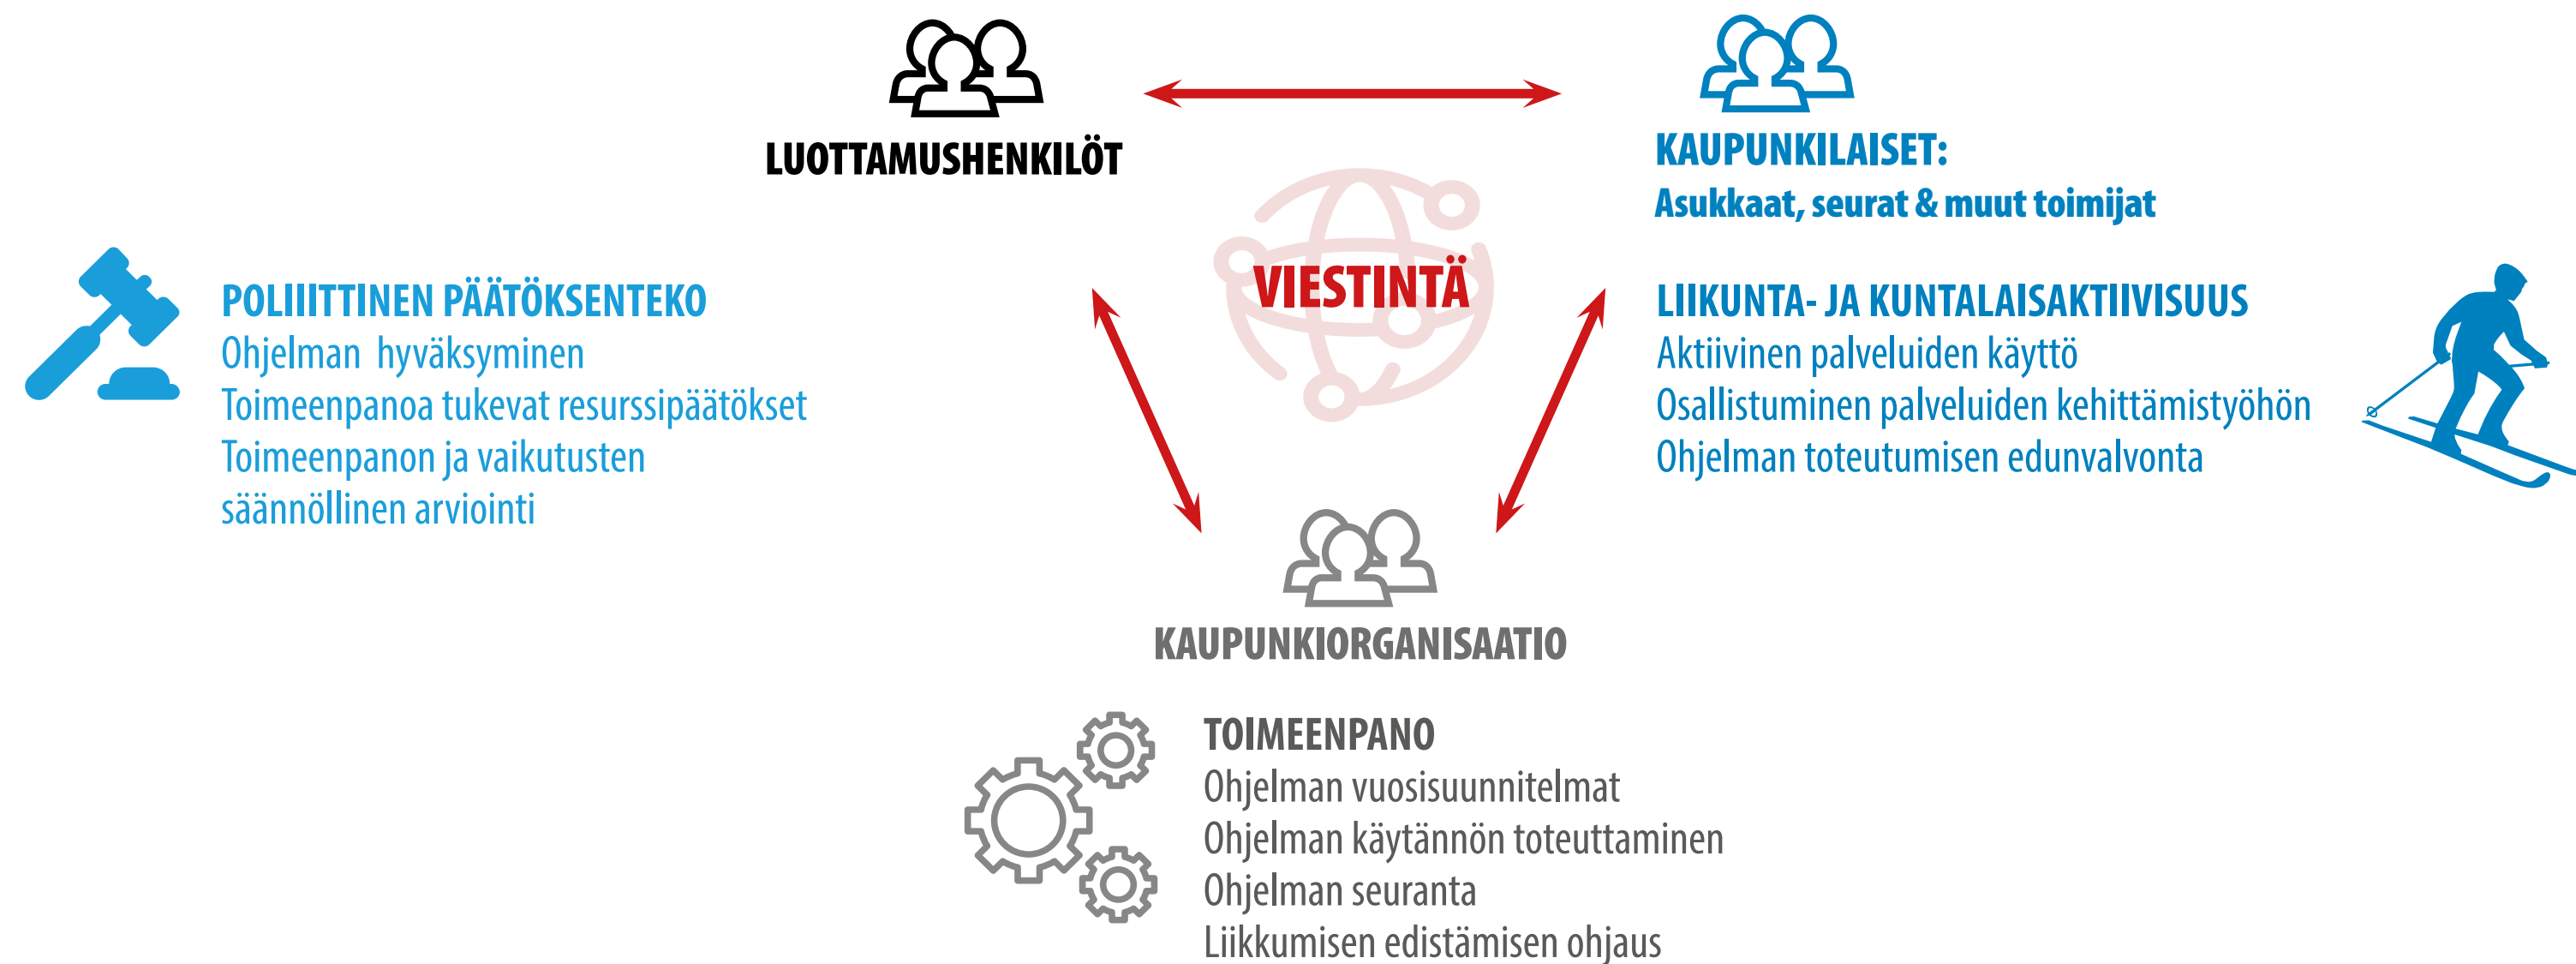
LUOTTAMUSHENKILÖT

KAUPUNKILAISET:
Asukkaat, seurat & muut toimijat

VIESTINTÄ

POLIIITTINEN PÄÄTÖKSENTEKO
Ohjelman hyväksyminen
Toimeenpanoa tukevat resurssipäätökset
Toimeenpanon ja vaikutusten säännöllinen arviointi

LIIKUNTA- JA KUNTALAISAKTIIVISUUS
Aktiivinen palveluiden käyttö
Osallistuminen palveluiden kehittämistyöhön
Ohjelman toteutumisen edunvalvonta

KAUPUNKIORGANISAATIO

TOIMEENPANO
Ohjelman vuosisuunnitelmat
Ohjelman käytännön toteuttaminen
Ohjelman seuranta
Liikkumisen edistämisen ohjaus